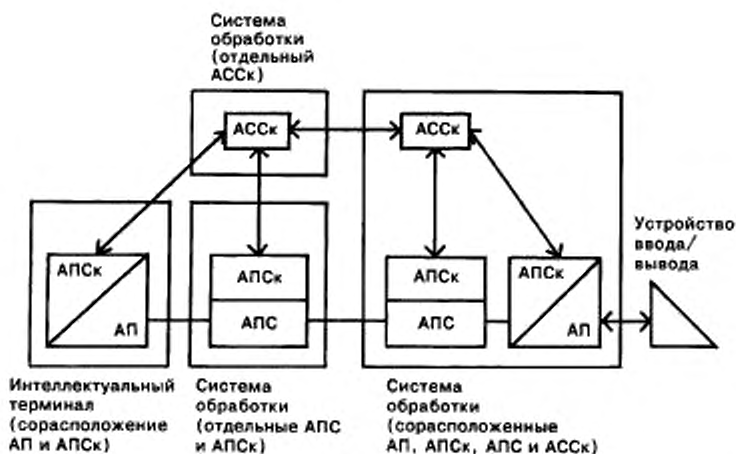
Система обработки (отдельный АССк)

АССк

АССк

АПСк

АП

АПСк

АПС

АПСк

АПС

АПСк

АП

Устройство ввода/вывода

Интеллектуальный терминал (сорасположение АП и АПСк)

Система обработки (отдельные АПС и АПСк)

Система обработки (сорасположенные АП, АПСк, АПС и АССк)